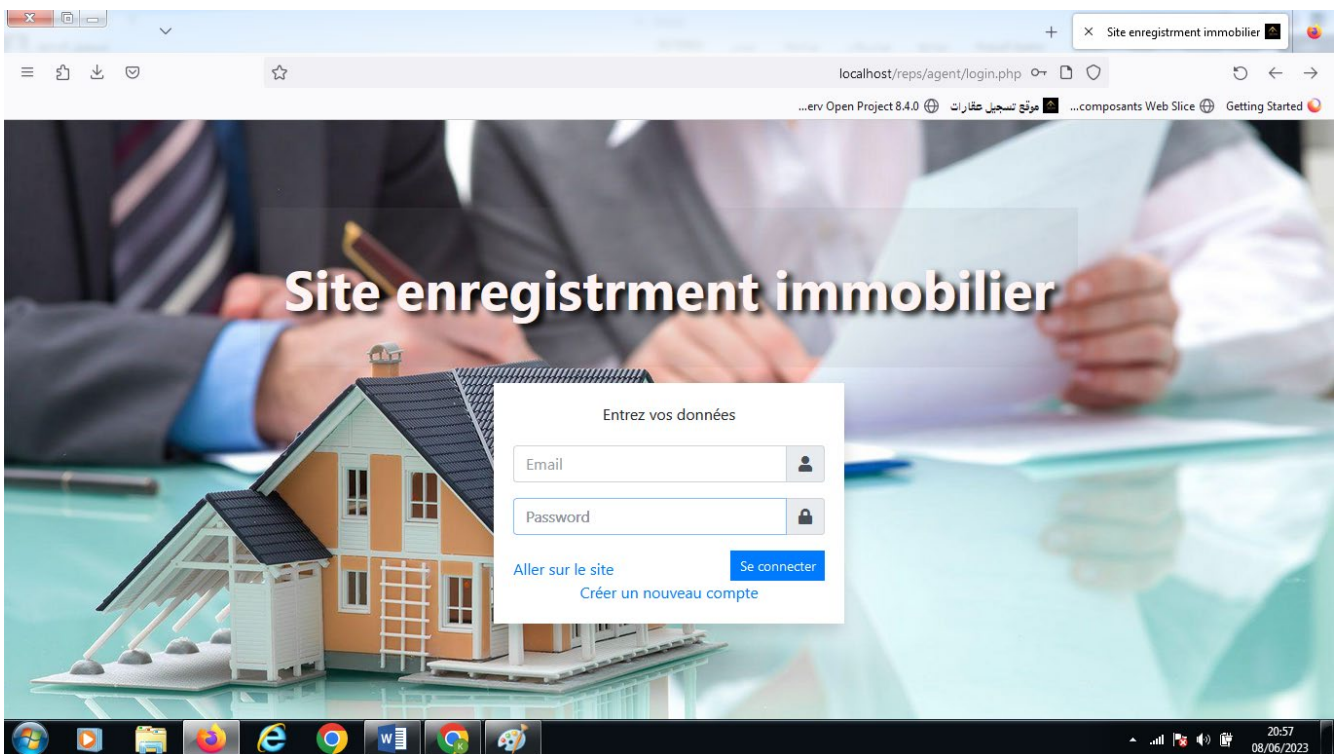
Site enregistrment immobilier

localhost/reps/agent/login.php

Getting Started composants Web Slice... موقع تسجيل عقارات Open Project 8.4.0 erv...

Site enregistrment immobilier

Entrez vos données

Email

Password

Aller sur le site

Se connecter

Créer un nouveau compte

20:57
08/06/2023